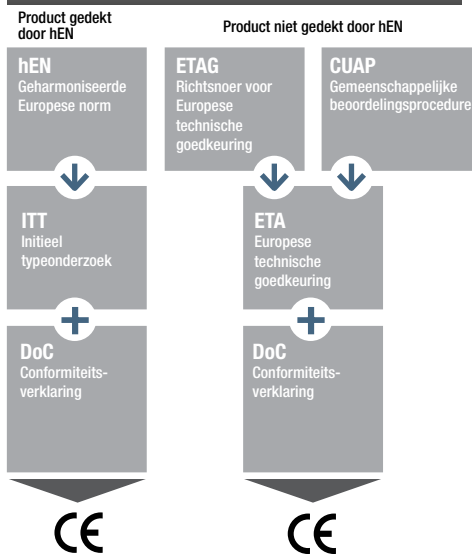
Product gedekt door hEN

Product niet gedekt door hEN

hEN
Geharmoniseerde Europese norm

ETAG
Richtsnoer voor Europese technische goedkeuring

CUAP
Gemeenschappelijke beoordelingsprocedure

ITT
Initieel typeonderzoek

ETA
Europese technische goedkeuring

DoC
Conformiteitsverklaring

DoC
Conformiteitsverklaring

CE

CE